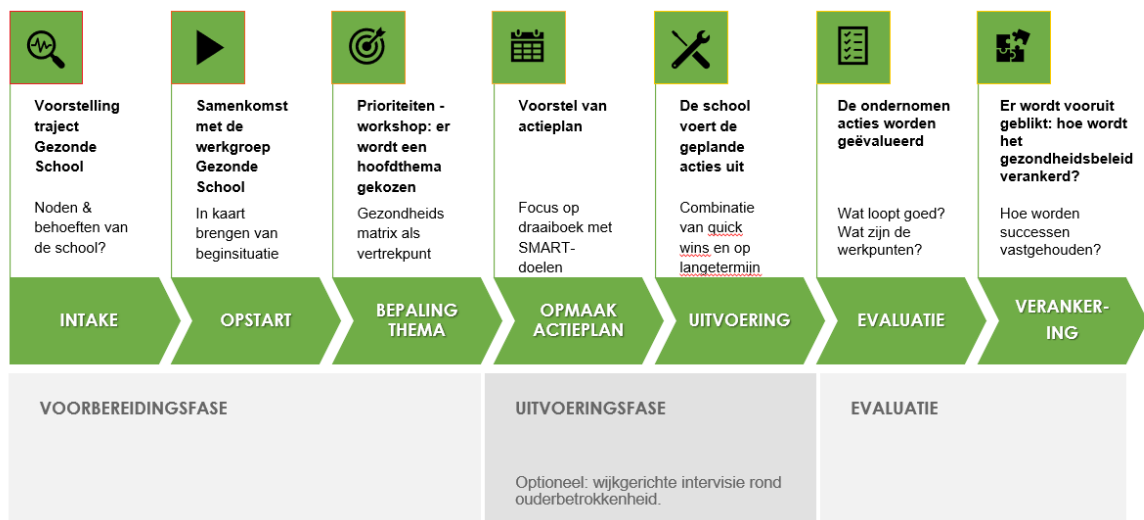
Voorstelling traject Gezonde School

Noden & behoeften van de school?

Samenkomst met de werkgroep Gezonde School

In kaart brengen van beginsituatie

Prioriteiten - workshop: er wordt een hoofdthema gekozen

Gezondheids matrix als vertrekpunt

Voorstel van actieplan

Focus op draaiboek met SMART-doelen

De school voert de geplande acties uit

Combinatie van quick wins en op langetermijn

De ondernomen acties worden geëvalueerd

Wat loopt goed? Wat zijn de werkpunten?

Er wordt vooruit geblikt: hoe wordt het gezondheidsbeleid verankerd?

Hoe worden successen vastgehouden?

INTAKE

OPSTART

BEPALING THEMA

OPMAAK ACTIEPLAN

UITVOERING

EVALUATIE

VERANKERING

VOORBEREIDINGSFASE

UITVOERINGSFASE

Optioneel: wijkgerichte intervisie rond ouderbetrokkenheid.

EVALUATIE